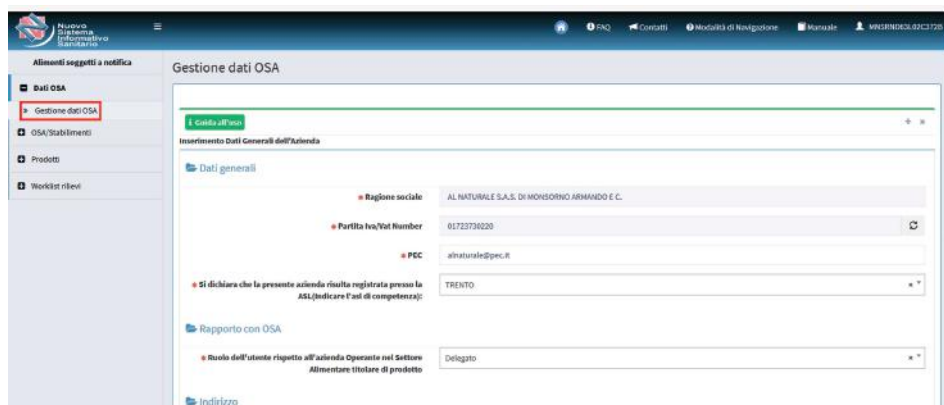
Nuovo Sistema Informativo Sanitario

FAQ Contatti Modalità di Navigazione Manuale MNSRND83L02C372B

Alimenti soggetti a notifica

Dati OSA

Gestione dati OSA

OSA/Stabilimenti

Prodotti

Worklist rilievi

Gestione dati OSA

Guida all'uso

Inserimento Dati Generali dell'Azienda

Dati generali

Ragione sociale AL NATURALE S.A.S. DI MONSORNO ARMANDO E C.

Partita Iva/Vat Number 01723730220

PEC alnaturale@pec.it

Si dichiara che la presente azienda risulta registrata presso la ASL(indicare l'asl di competenza): TRENTO

Rapporto con OSA

Ruolo dell'utente rispetto all'azienda Operante nel Settore Alimentare titolare di prodotto Delegato

Indirizzo